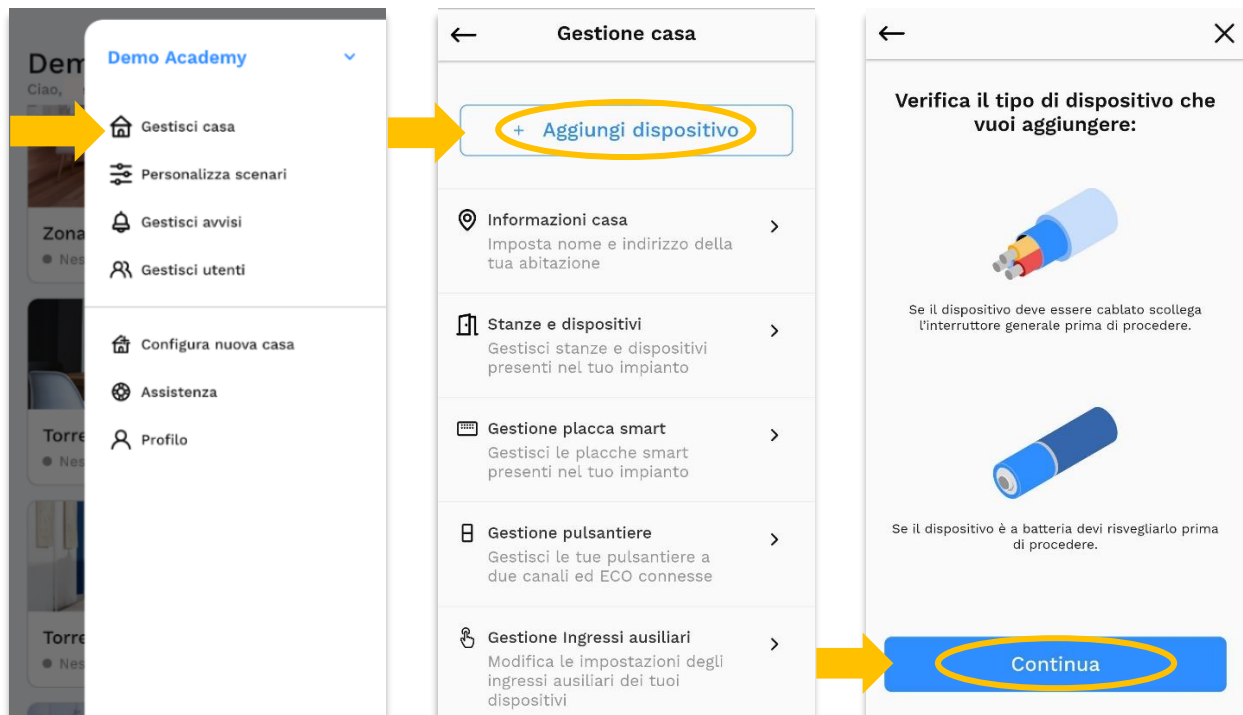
Dem
Ciao,
Zona
Nes
Torre
Nes
Torre
Nes

Demo Academy

Gestisci casa
Personalizza scenari
Gestisci avvisi
Gestisci utenti
Configura nuova casa
Assistenza
Profilo

←
Gestione casa

+ Aggiungi dispositivo

Informazioni casa
Imposta nome e indirizzo della tua abitazione

Stanze e dispositivi
Gestisci stanze e dispositivi presenti nel tuo impianto

Gestione placca smart
Gestisci le placche smart presenti nel tuo impianto

Gestione pulsantiere
Gestisci le tue pulsantiere a due canali ed ECO connesse

Gestione Ingressi ausiliari
Modifica le impostazioni degli ingressi ausiliari dei tuoi dispositivi

←
✕

Verifica il tipo di dispositivo che vuoi aggiungere:

Se il dispositivo deve essere cablato scollega l'interruttore generale prima di procedere.

Se il dispositivo è a batteria devi risvegliarlo prima di procedere.

Continua